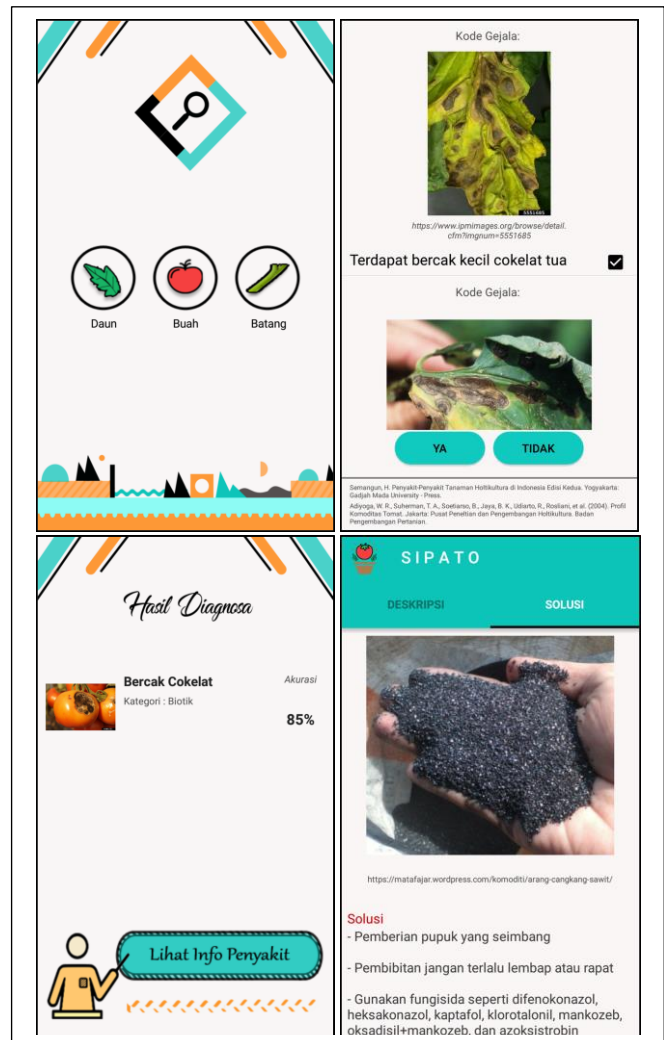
Daun

Buah

Batang

Kode Gejala:

5551685

https://www.ipmimages.org/browse/detail.cfm?imgnum=5551685

Terdapat bercak kecil cokelat tua

Kode Gejala:

YA

TIDAK

Semangun, H. Penyakit-Penyakit Tanaman Hortikultura di Indonesia Edisi Kedua. Yogyakarta: Gadjah Mada University - Press.

Adiyoga, W. R., Suherman, T. A., Soetiarso, B., Jaya, B. K., Udiarto, R., Rosliani, et al. (2004). Profil Komoditas Tomat. Jakarta: Pusat Penelitian dan Pengembangan Hortikultura. Badan Pengembangan Pertanian.

Hasil Diagnosa

Bercak Cokelat

Kategori : Biotik

Akurasi

85%

Lihat Info Penyakit

SIPATO

DESKRIPSI

SOLUSI

https://matafajar.wordpress.com/komoditi/arang-cangkang-sawit/

Solusi

- Pemberian pupuk yang seimbang

- Pembibitan jangan terlalu lembap atau rapat

- Gunakan fungisida seperti difenokonazol, heksakonazol, kaptafol, klorotalonil, mankozeb, oksadisil+mankozeb, dan azoksistrobin